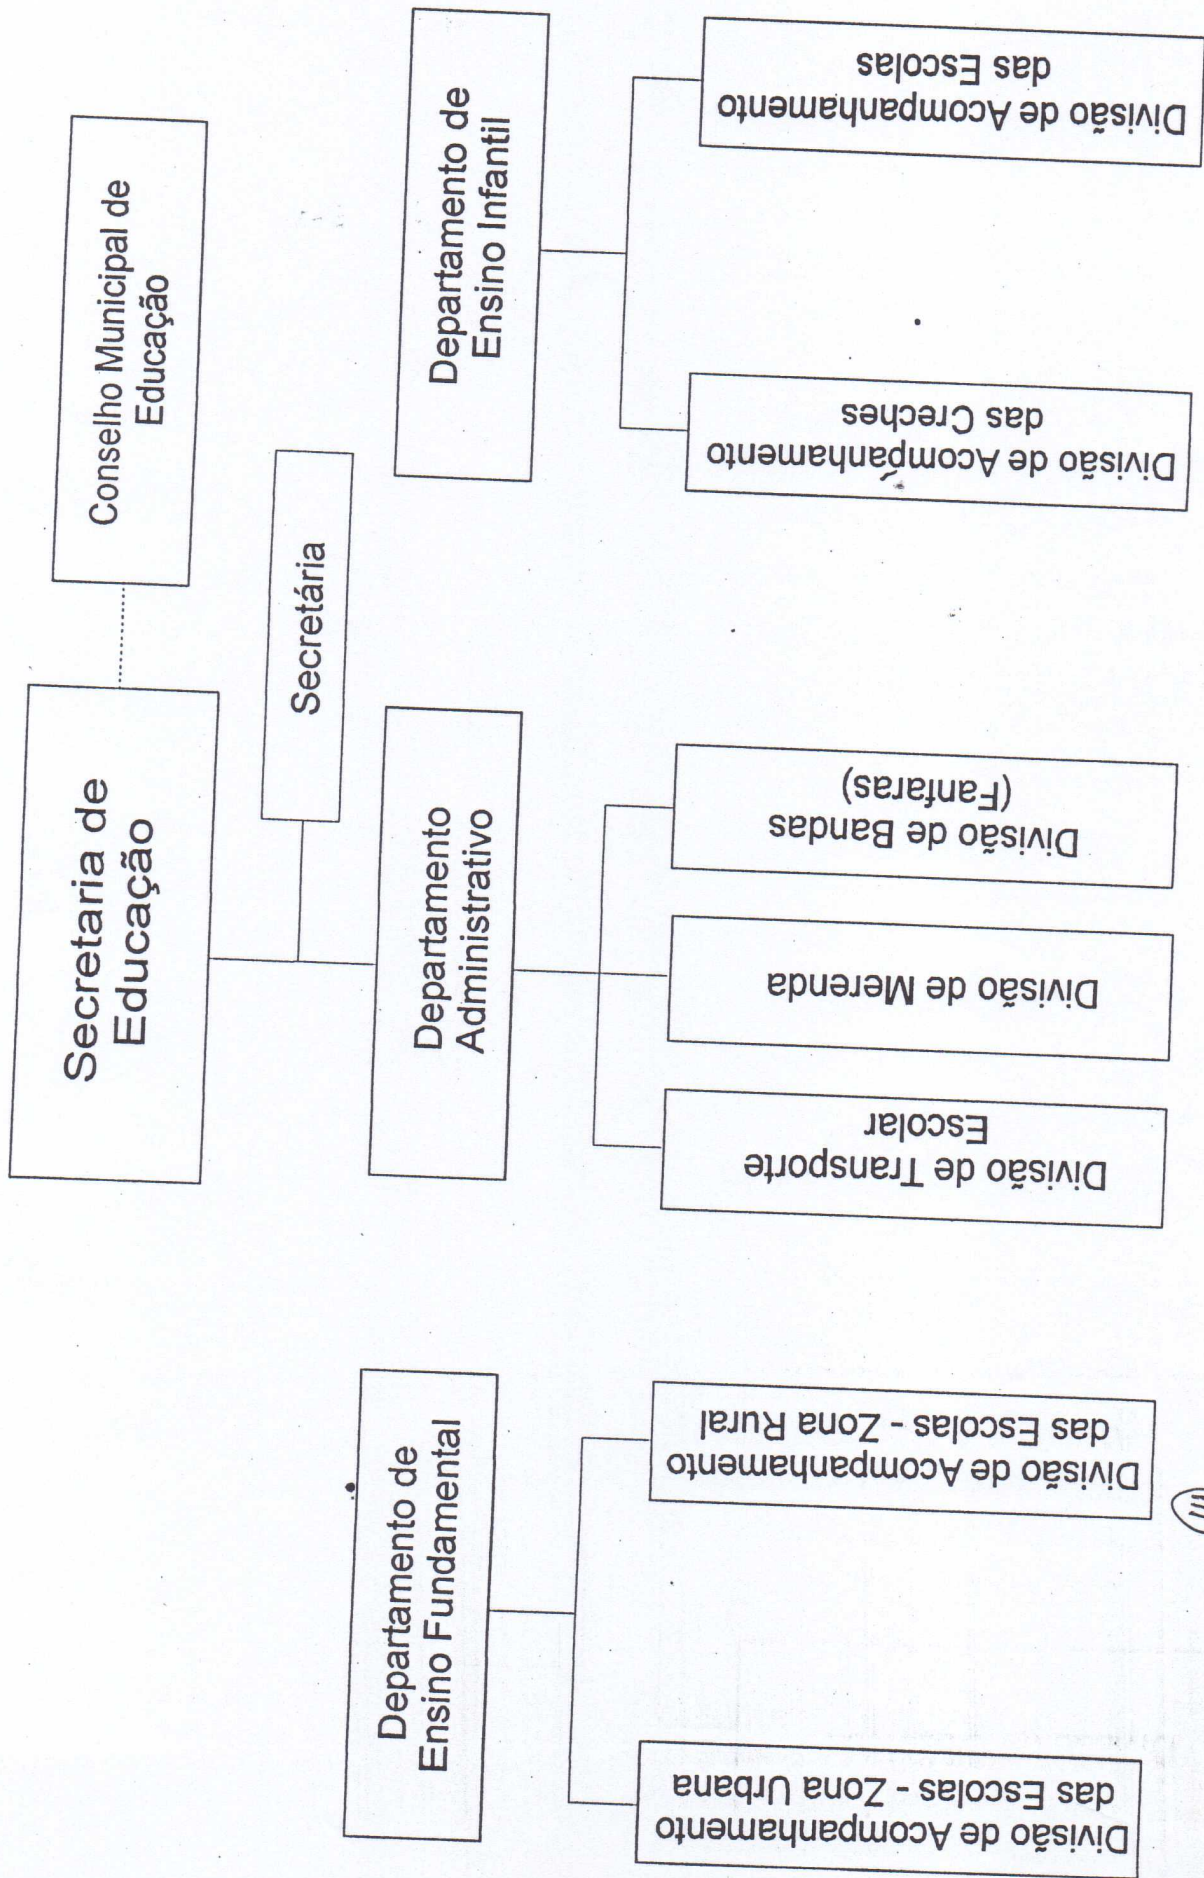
Secretaria de Educação

Conselho Municipal de Educação

Secretária

Departamento de Ensino Infantil

Departamento Administrativo

Departamento de Ensino Fundamental

Divisão de Acompanhamento das Escolas

Divisão de Acompanhamento das Creches

Divisão de Bandas (Fanfaras)

Divisão de Merenda

Divisão de Transporte Escolar

Divisão de Acompanhamento das Escolas - Zona Rural

Divisão de Acompanhamento das Escolas - Zona Urbana